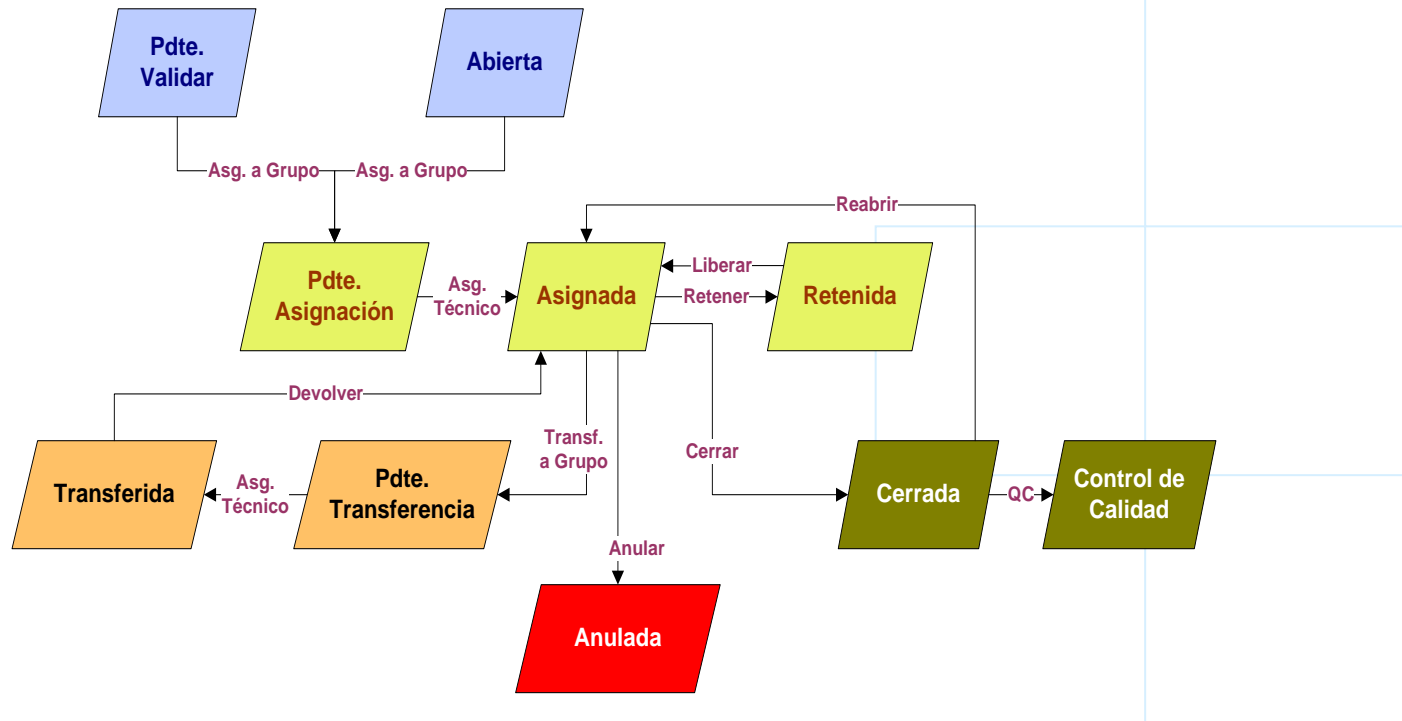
Pdte. Validar

Abierta

Asg. a Grupo

Asg. a Grupo

Reabrir

Pdte. Asignación

Asg. Técnico

Asignada

Liberar

Retener

Retenida

Devolver

Transf. a Grupo

Cerrar

Transferida

Asg. Técnico

Pdte. Transferencia

Cerrada

QC

Control de Calidad

Anular

Anulada